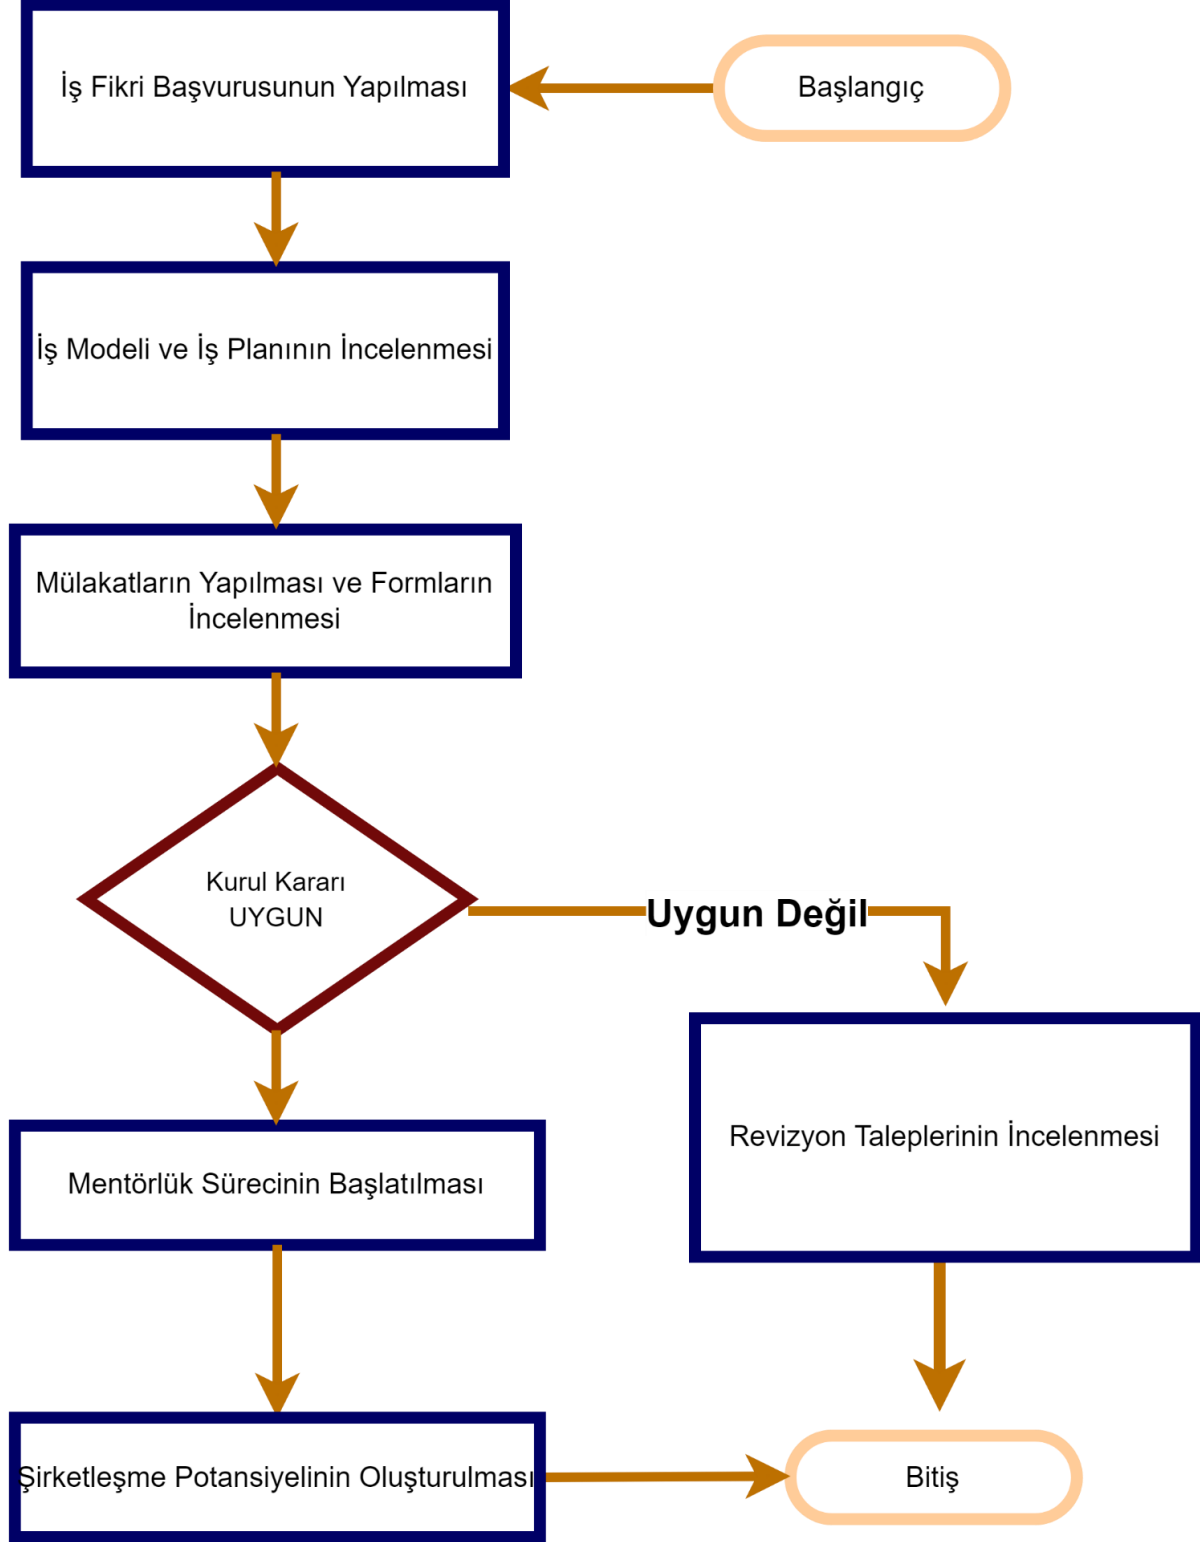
Başlangıç

İş Fikri Başvurusunun Yapılması

İş Modeli ve İş Planının İncelenmesi

Mülakatların Yapılması ve Formların İncelenmesi

Kurul Kararı UYGUN

Uygun Değil

Revizyon Taleplerinin İncelenmesi

Mentörlük Sürecinin Başlatılması

Şirketleşme Potansiyelinin Oluşturulması

Bitiş